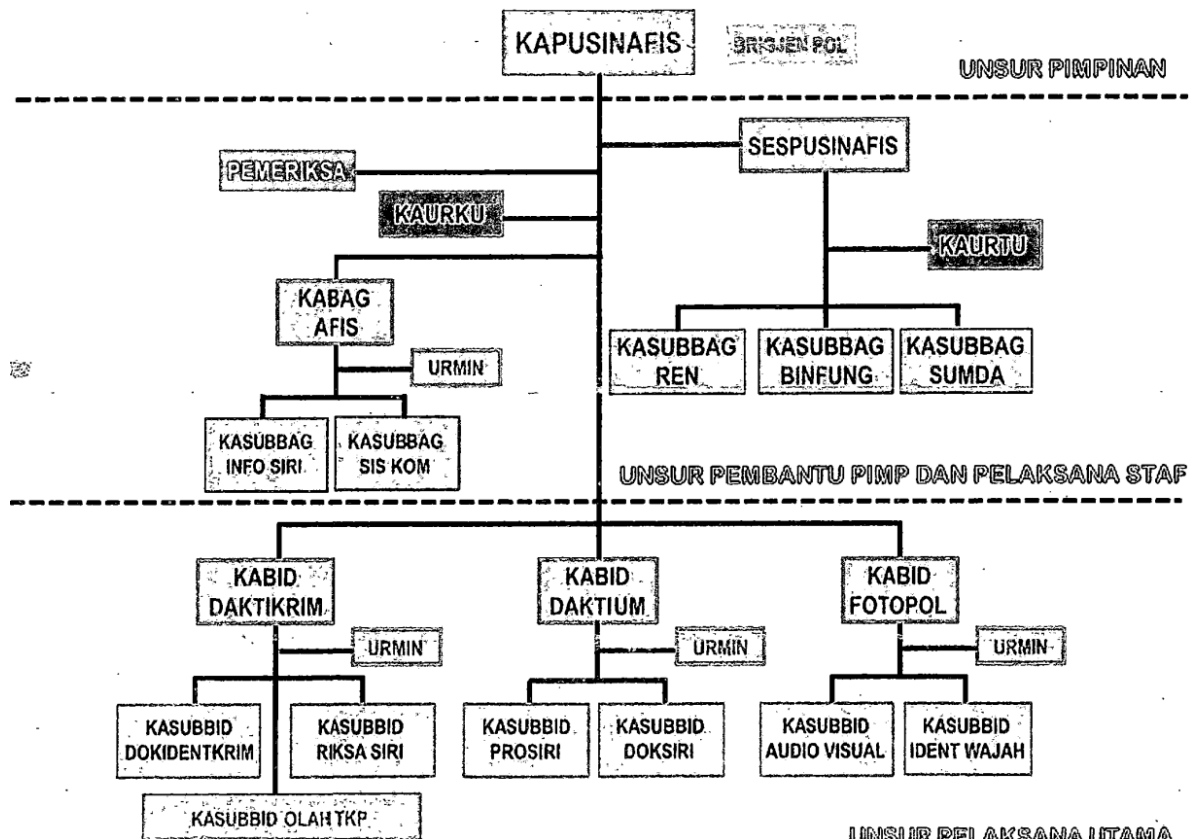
KAPUSINAFIS
BRIGJEN POL
UNSUR PIMPINAN

PEMERIKSA
SESPUSINAFIS
KAURKU
KAURTU
KABAG AFIS
KASUBBAG REN
KASUBBAG BINFUNG
KASUBBAG SUMDA
URMIN
KASUBBAG INFO SIRI
KASUBBAG SIS KOM
UNSUR PEMBANTU PIMP DAN PELAKSANA STAF

KABID DAKTIKRIM
KABID DAKTIUM
KABID FOTOPOL
URMIN
URMIN
URMIN
KASUBBID DOKIDENTKRIM
KASUBBID RIKSA SIRI
KASUBBID PROSIRI
KASUBBID DOKSIRI
KASUBBID AUDIO VISUAL
KASUBBID IDENT WAJAH
KASUBBID OLAH TKP
UNSUR PELAKSANA UTAMA